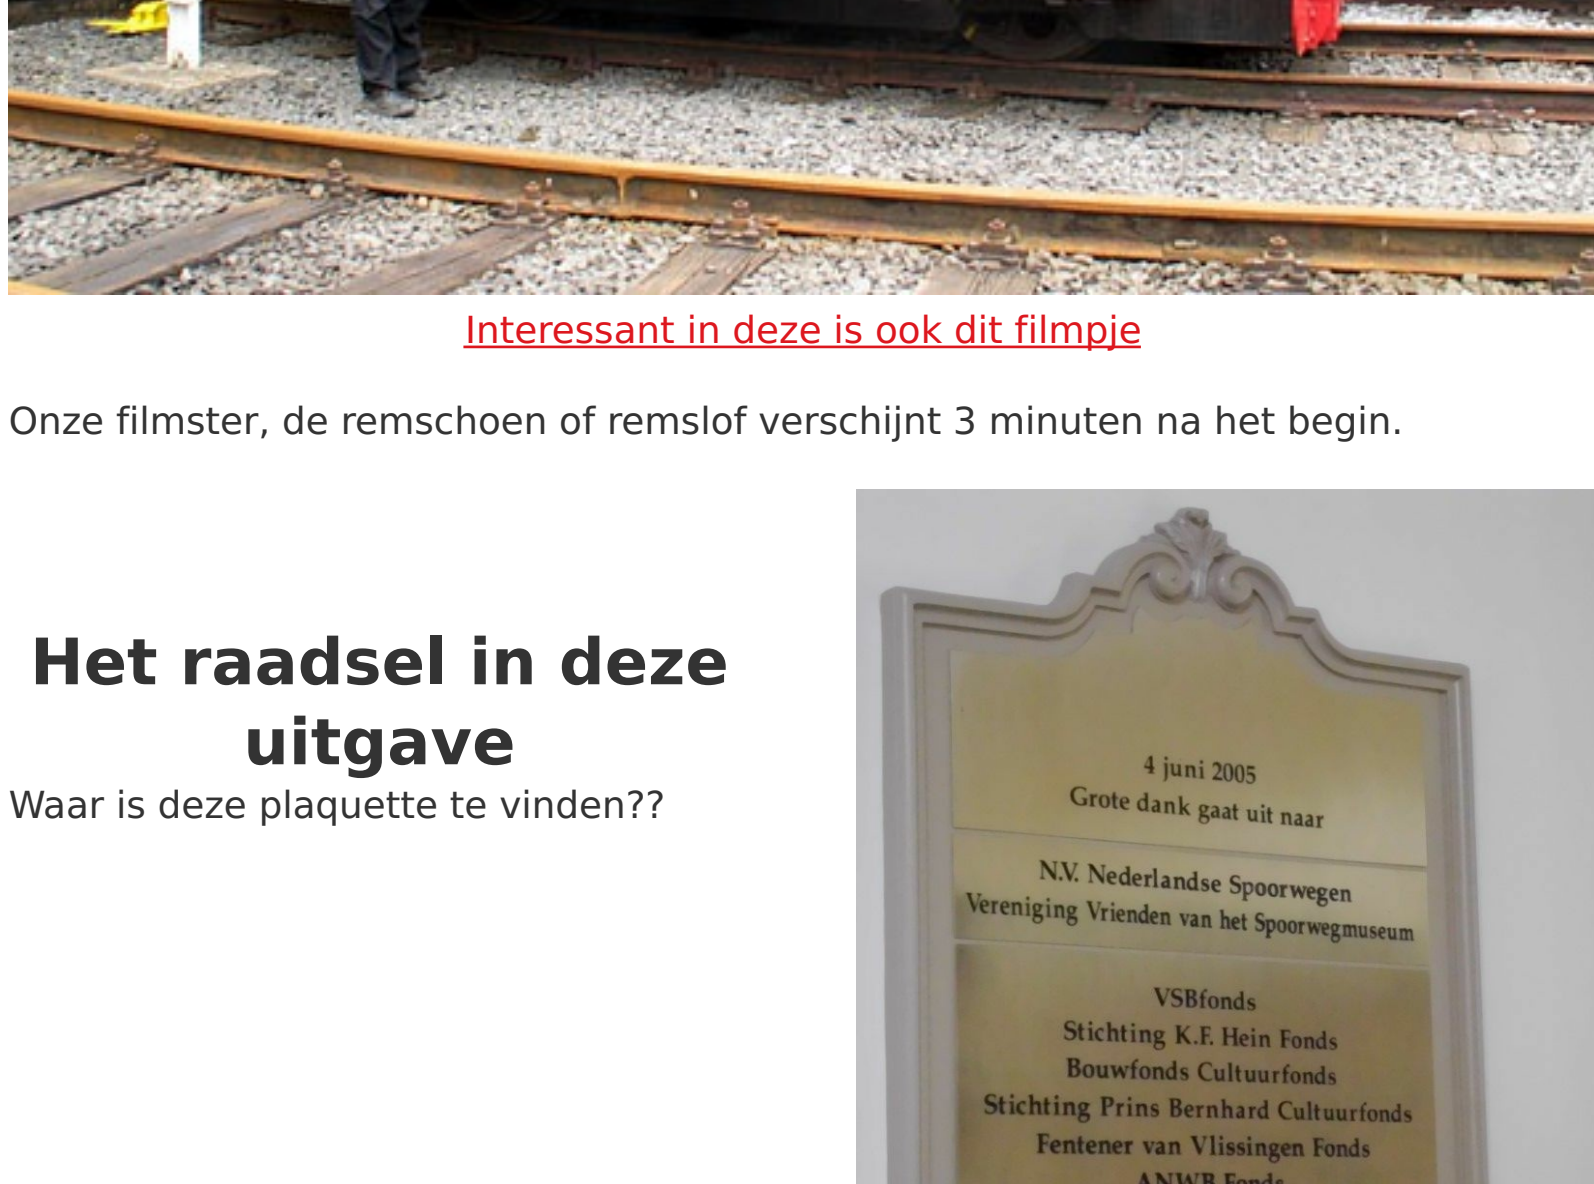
Interessant in deze is ook dit filmpje

Onze filmster, de remschoen of remslof verschijnt 3 minuten na het begin.

Het raadsel in deze uitgave

Waar is deze plaquette te vinden??

4 juni 2005
Grote dank gaat uit naar

N.V. Nederlandse Spoorwegen
Vereniging Vrienden van het Spoorwegmuseum

VSBfonds
Stichting K.F. Hein Fonds
Bouwfonds Cultuurfonds
Stichting Prins Bernhard Cultuurfonds
Fentener van Vlissingen Fonds
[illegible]